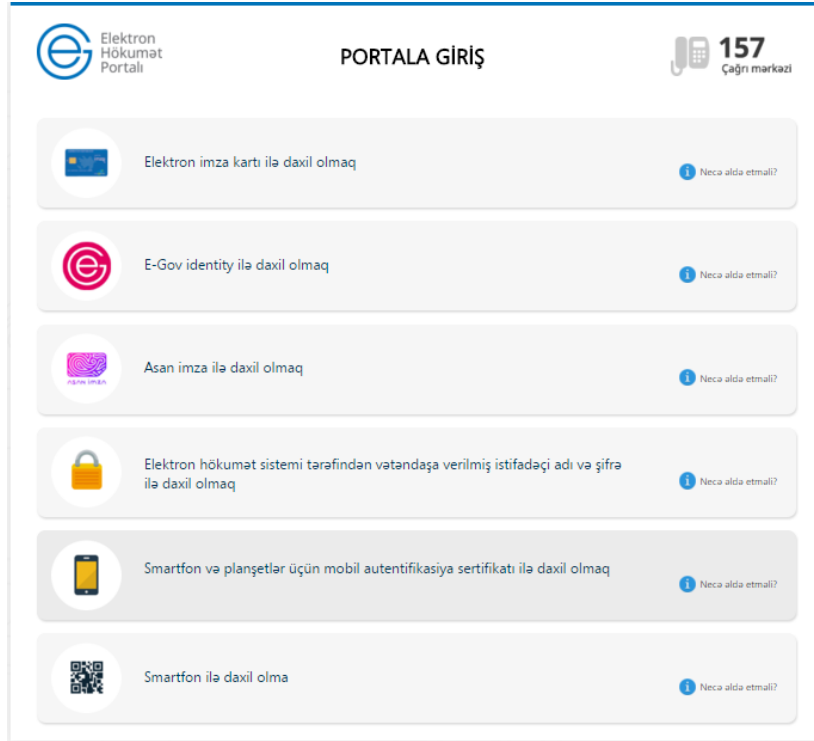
Elektron Hökumət Portalı

PORTALA GİRİŞ

157
Çağrı mərkəzi

Elektron imza kartı ilə daxil olmaq

Necə əldə etməli?

E-Gov identity ilə daxil olmaq

Necə əldə etməli?

asan imza

Asan imza ilə daxil olmaq

Necə əldə etməli?

Elektron hökumət sistemi tərəfindən vətəndaşa verilmiş istifadəçi adı və şifrə ilə daxil olmaq

Necə əldə etməli?

Smartfon və planşetlər üçün mobil autentifikasiya sertifikatı ilə daxil olmaq

Necə əldə etməli?

Smartfon ilə daxil olma

Necə əldə etməli?